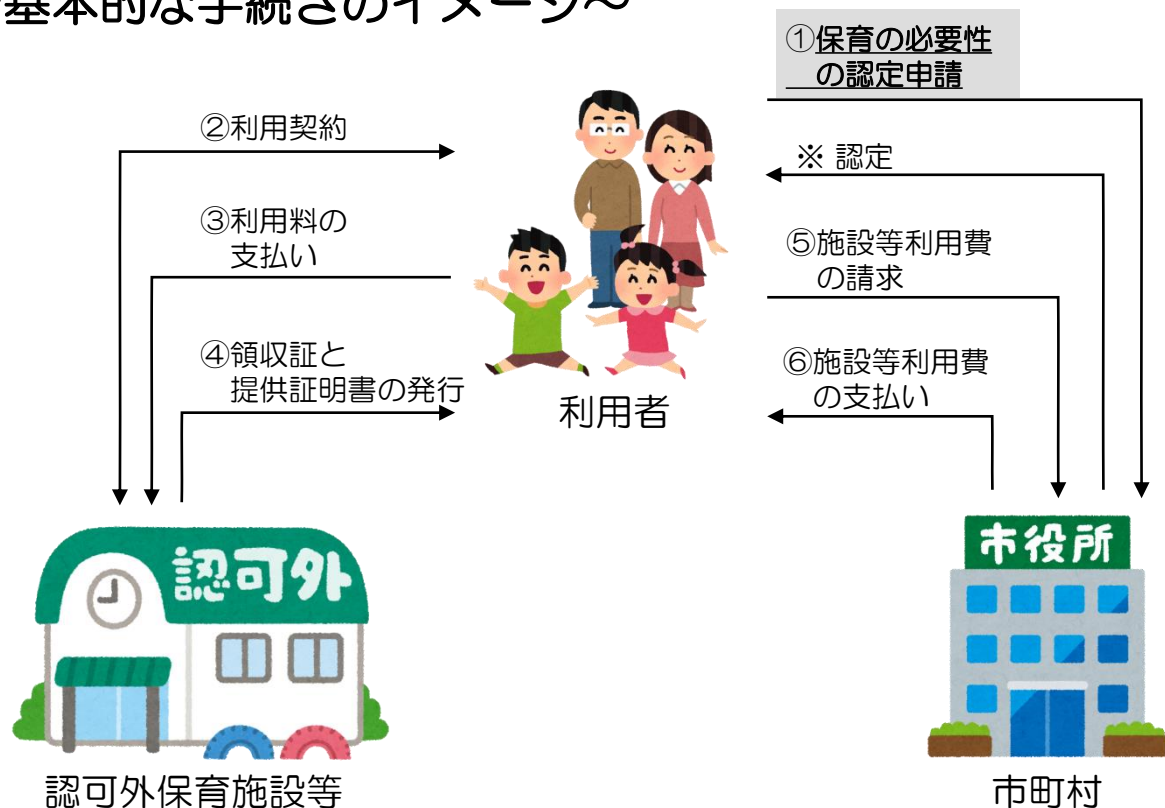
基本的な手続きのイメージ～

①保育の必要性の認定申請

②利用契約

※ 認定

③利用料の支払い

⑤施設等利用費の請求

④領収証と提供証明書の発行

⑥施設等利用費の支払い

利用者

認可外

市役所

認可外保育施設等

市町村